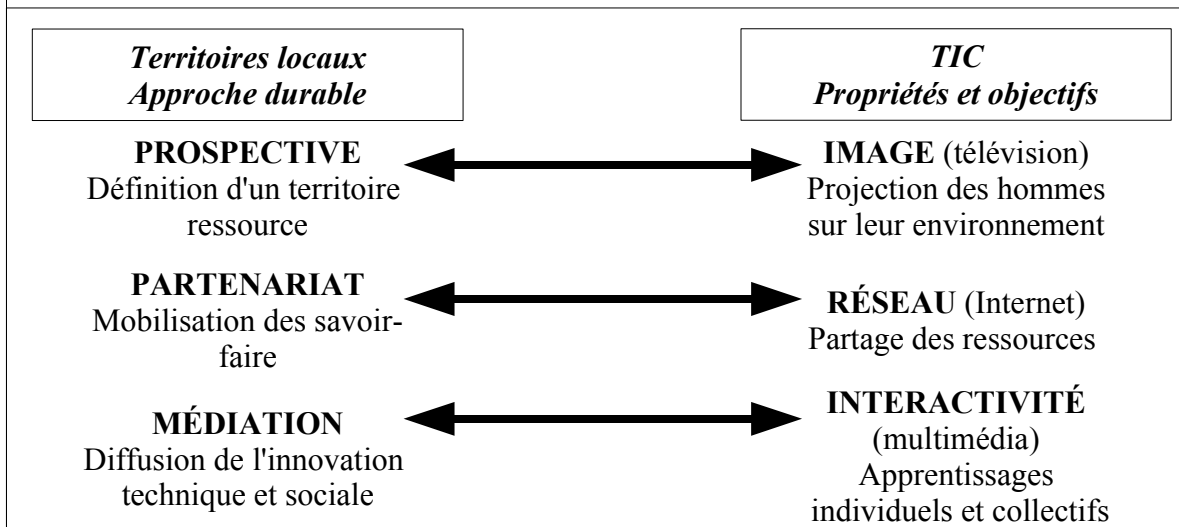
Territoires locaux
Approche durable

TIC
Propriétés et objectifs

PROSPECTIVE
Définition d'un territoire ressource

IMAGE (télévision)
Projection des hommes sur leur environnement

PARTENARIAT
Mobilisation des savoir-faire

RÉSEAU (Internet)
Partage des ressources

MÉDIATION
Diffusion de l'innovation technique et sociale

INTERACTIVITÉ
(multimédia)
Apprentissages individuels et collectifs